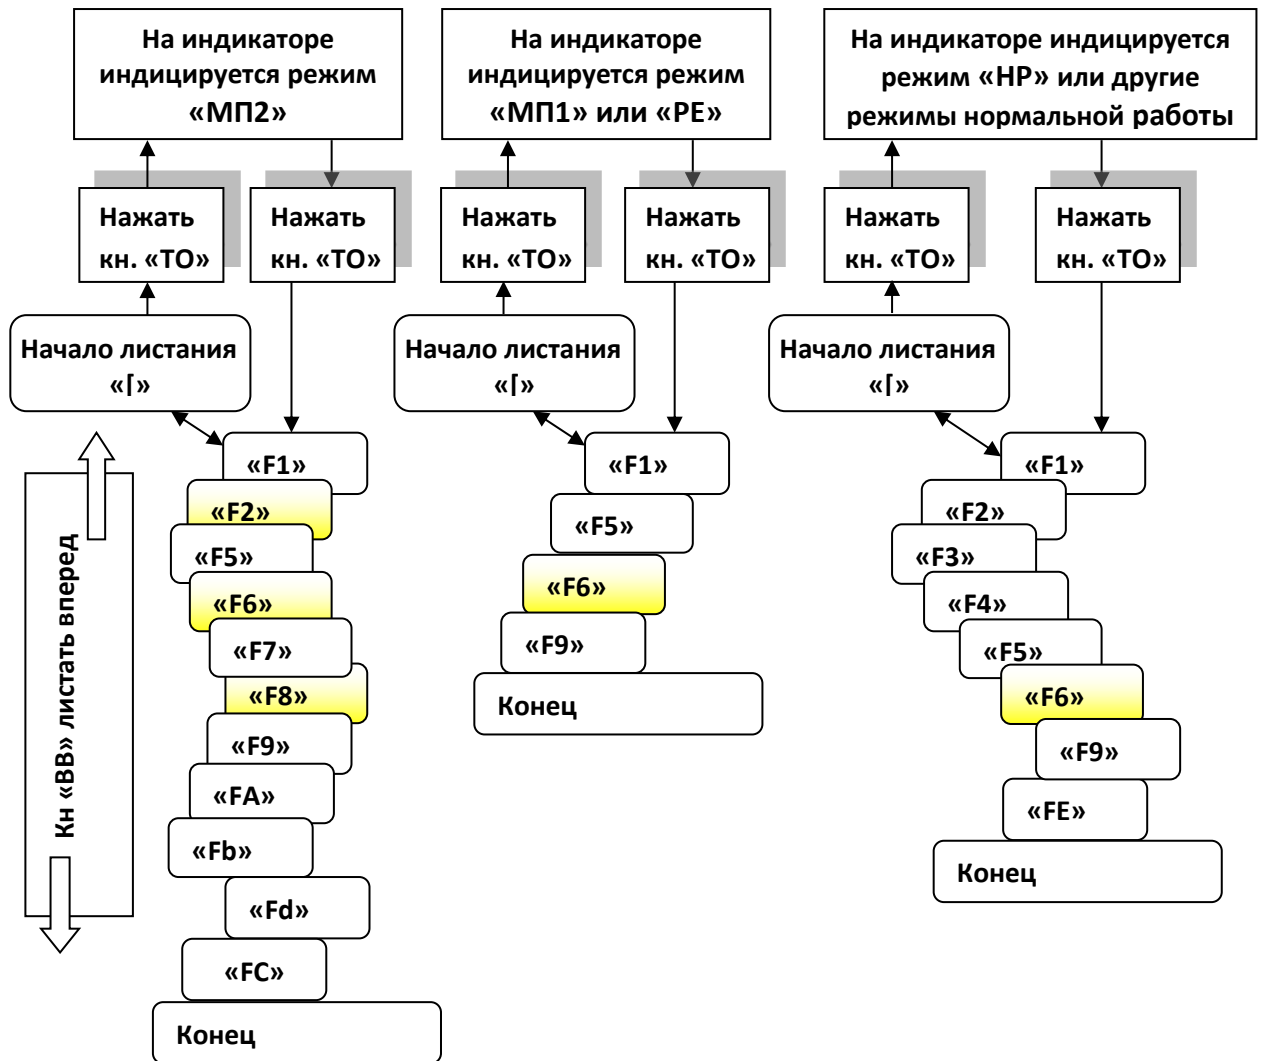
На индикаторе индицируется режим «МП2»

Нажать кн. «ТО»

Нажать кн. «ТО»

Начало листания «Γ»

«F1»

«F2»

«F5»

«F6»

«F7»

«F8»

«F9»

«FA»

«Fb»

«Fd»

«FC»

Конец

Кн «ВВ» листать вперед

На индикаторе индицируется режим «МП1» или «РЕ»

Нажать кн. «ТО»

Нажать кн. «ТО»

Начало листания «Γ»

«F1»

«F5»

«F6»

«F9»

Конец

На индикаторе индицируется режим «НР» или другие режимы нормальной работы

Нажать кн. «ТО»

Нажать кн. «ТО»

Начало листания «Γ»

«F1»

«F2»

«F3»

«F4»

«F5»

«F6»

«F9»

«FE»

Конец